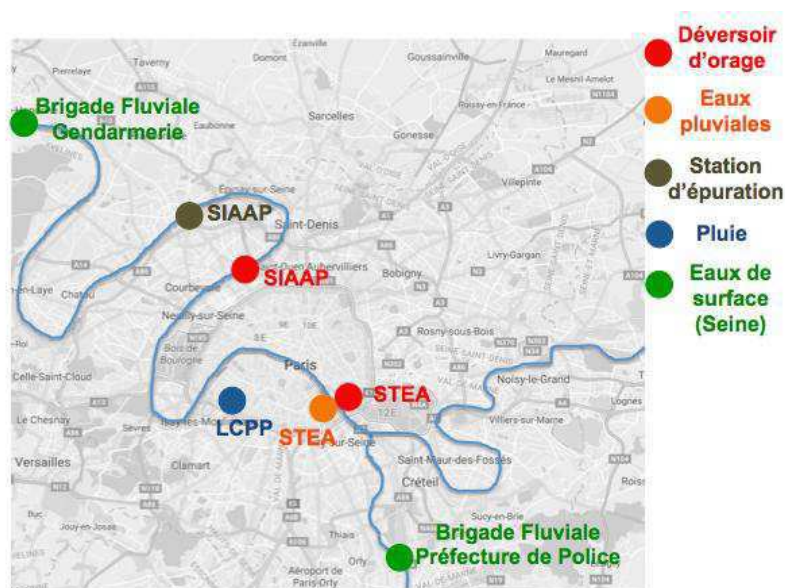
Déversoir d'orage

Eaux pluviales

Station d'épuration

Pluie

Eaux de surface (Seine)

Brigade Fluviale Gendarmerie

SIAAP

SIAAP

LCPP

STEA

STEA

Brigade Fluviale Préfecture de Police

Taverny
Domont
Ezanville
Goussainville
Mauregard
Le Mesnil-Amelot
Pierrelaye
Roissy-en-France
Sarcelles
Eaubonne
Gonesse
Villepinte
Épinay-sur-Seine
Saint-Denis
Saint-Ouen
Aubervilliers
Livry-Gargan
Bobigny
Courbevoie
Chatou
en-Laye
Neuilly-sur-Seine
Rosny-sous-Bois
Bois de Boulogne
Paris
Celle-Saint-Cloud
Noisy-le-Grand
Le Chesnay
Sèvres
Issy-les-Moulineaux
Villiers-sur-Marne
Lognes
Versailles
Clamart
Saint-Maur-des-Fossés
Créteil
Buc
Jouy-en-Josas
Sucy-en-Brie
Thiais
Orly
Aéroport de Paris-Orly